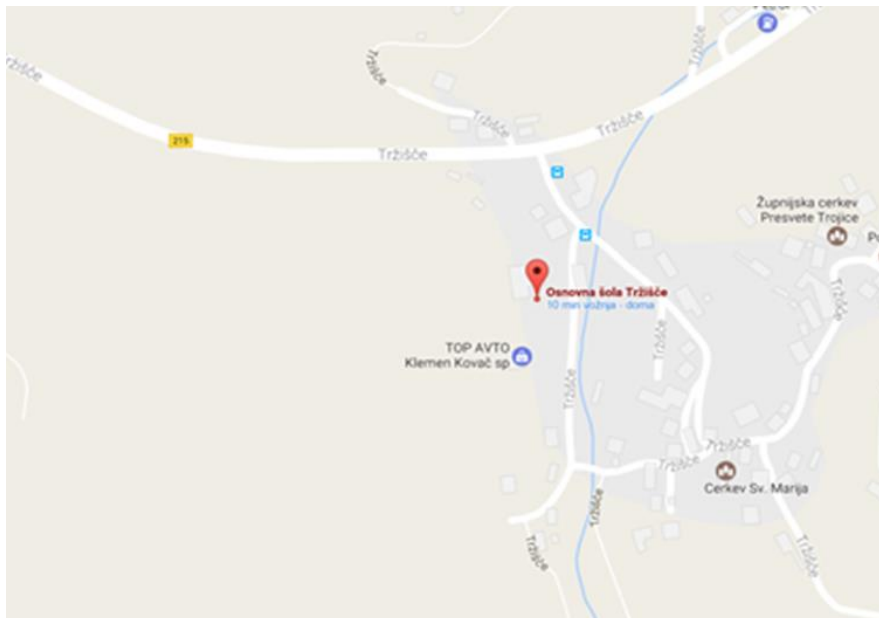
Tržišče

215

Tržišče

Tržišče

Tržišče

Tržišče

Tržišče

Župnijska cerkev Presvete Trojice

Po

Osnovna šola Tržišče
10 min vožnja - doma

TOP AVTO
Klemen Kovač sp

Tržišče

Tržišče

Tržišče

Tržišče

Cerkev Sv. Marija

Tržišče

Tržišče

Tržišče